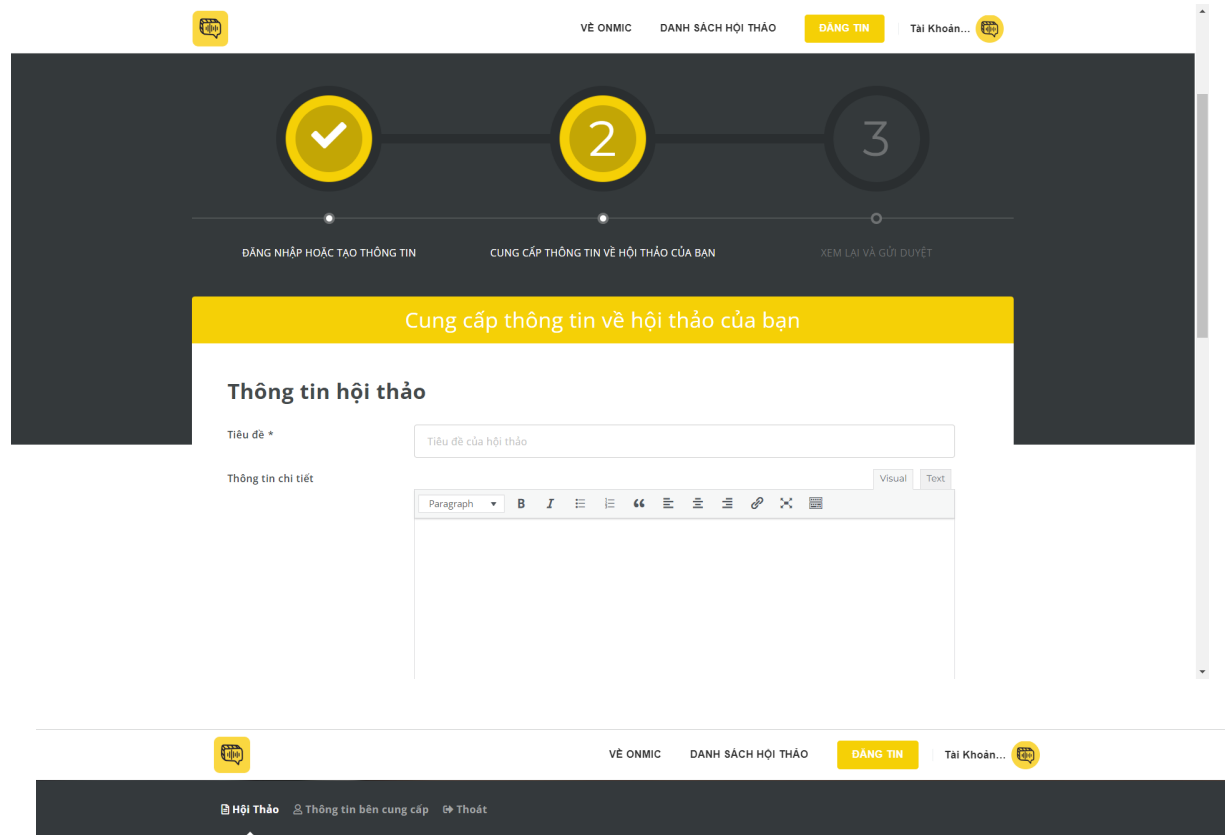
VỀ ONMIC DANH SÁCH HỘI THẢO ĐĂNG TIN Tài Khoản...

2

3

ĐĂNG NHẬP HOẶC TẠO THÔNG TIN

CUNG CẤP THÔNG TIN VỀ HỘI THẢO CỦA BẠN

XEM LẠI VÀ GỬI DUYỆT

Cung cấp thông tin về hội thảo của bạn

Thông tin hội thảo

Tiêu đề *

Tiêu đề của hội thảo

Thông tin chi tiết

Visual Text

Paragraph

VỀ ONMIC DANH SÁCH HỘI THẢO ĐĂNG TIN Tài Khoản...

Hội Thảo Thông tin bên cung cấp Thoát